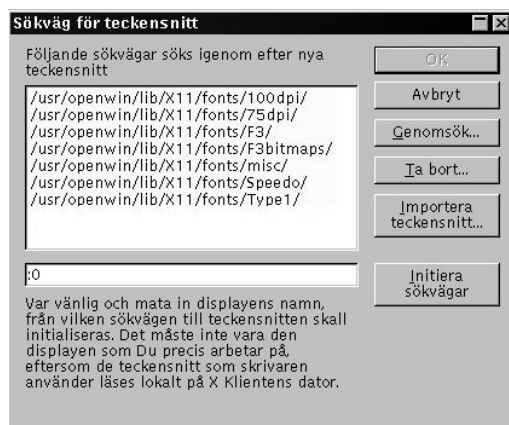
Sökväg för teckensnitt

Följande sökvägar söks igenom efter nya teckensnitt

/usr/openwin/lib/X11/fonts/100dpi/
/usr/openwin/lib/X11/fonts/75dpi/
/usr/openwin/lib/X11/fonts/F3/
/usr/openwin/lib/X11/fonts/F3bitmaps/
/usr/openwin/lib/X11/fonts/misc/
/usr/openwin/lib/X11/fonts/Speedo/
/usr/openwin/lib/X11/fonts/Type1/

OK
Avbryt
Genomsök...
Ta bort...
Importera teckensnitt...

:0

Initiera sökvägar

Var vänlig och mata in displayens namn, från vilken sökvägen till teckensnitten skall initialiseras. Det måste inte vara den displayen som Du precis arbetar på, eftersom de teckensnitt som skrivaren använder läses lokalt på X Klientens dator.